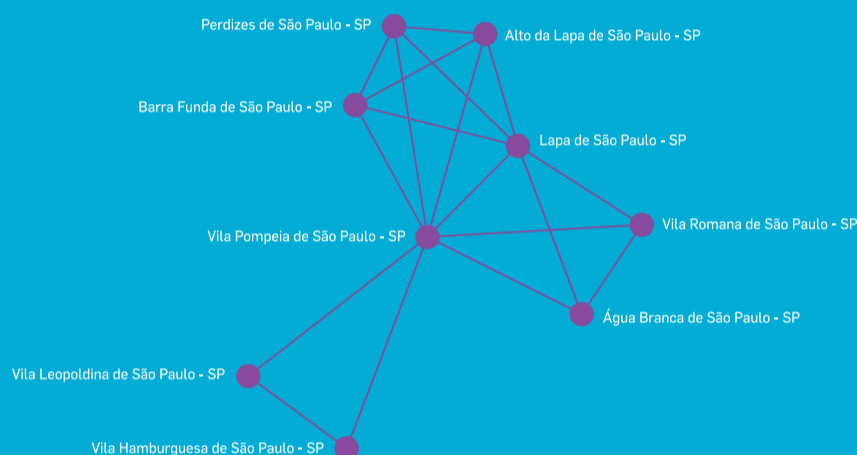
Perdizes de São Paulo - SP

Alto da Lapa de São Paulo - SP

Barra Funda de São Paulo - SP

Lapa de São Paulo - SP

Vila Romana de São Paulo - SP

Vila Pompeia de São Paulo - SP

Água Branca de São Paulo - SP

Vila Leopoldina de São Paulo - SP

Vila Hamburguesa de São Paulo - SP